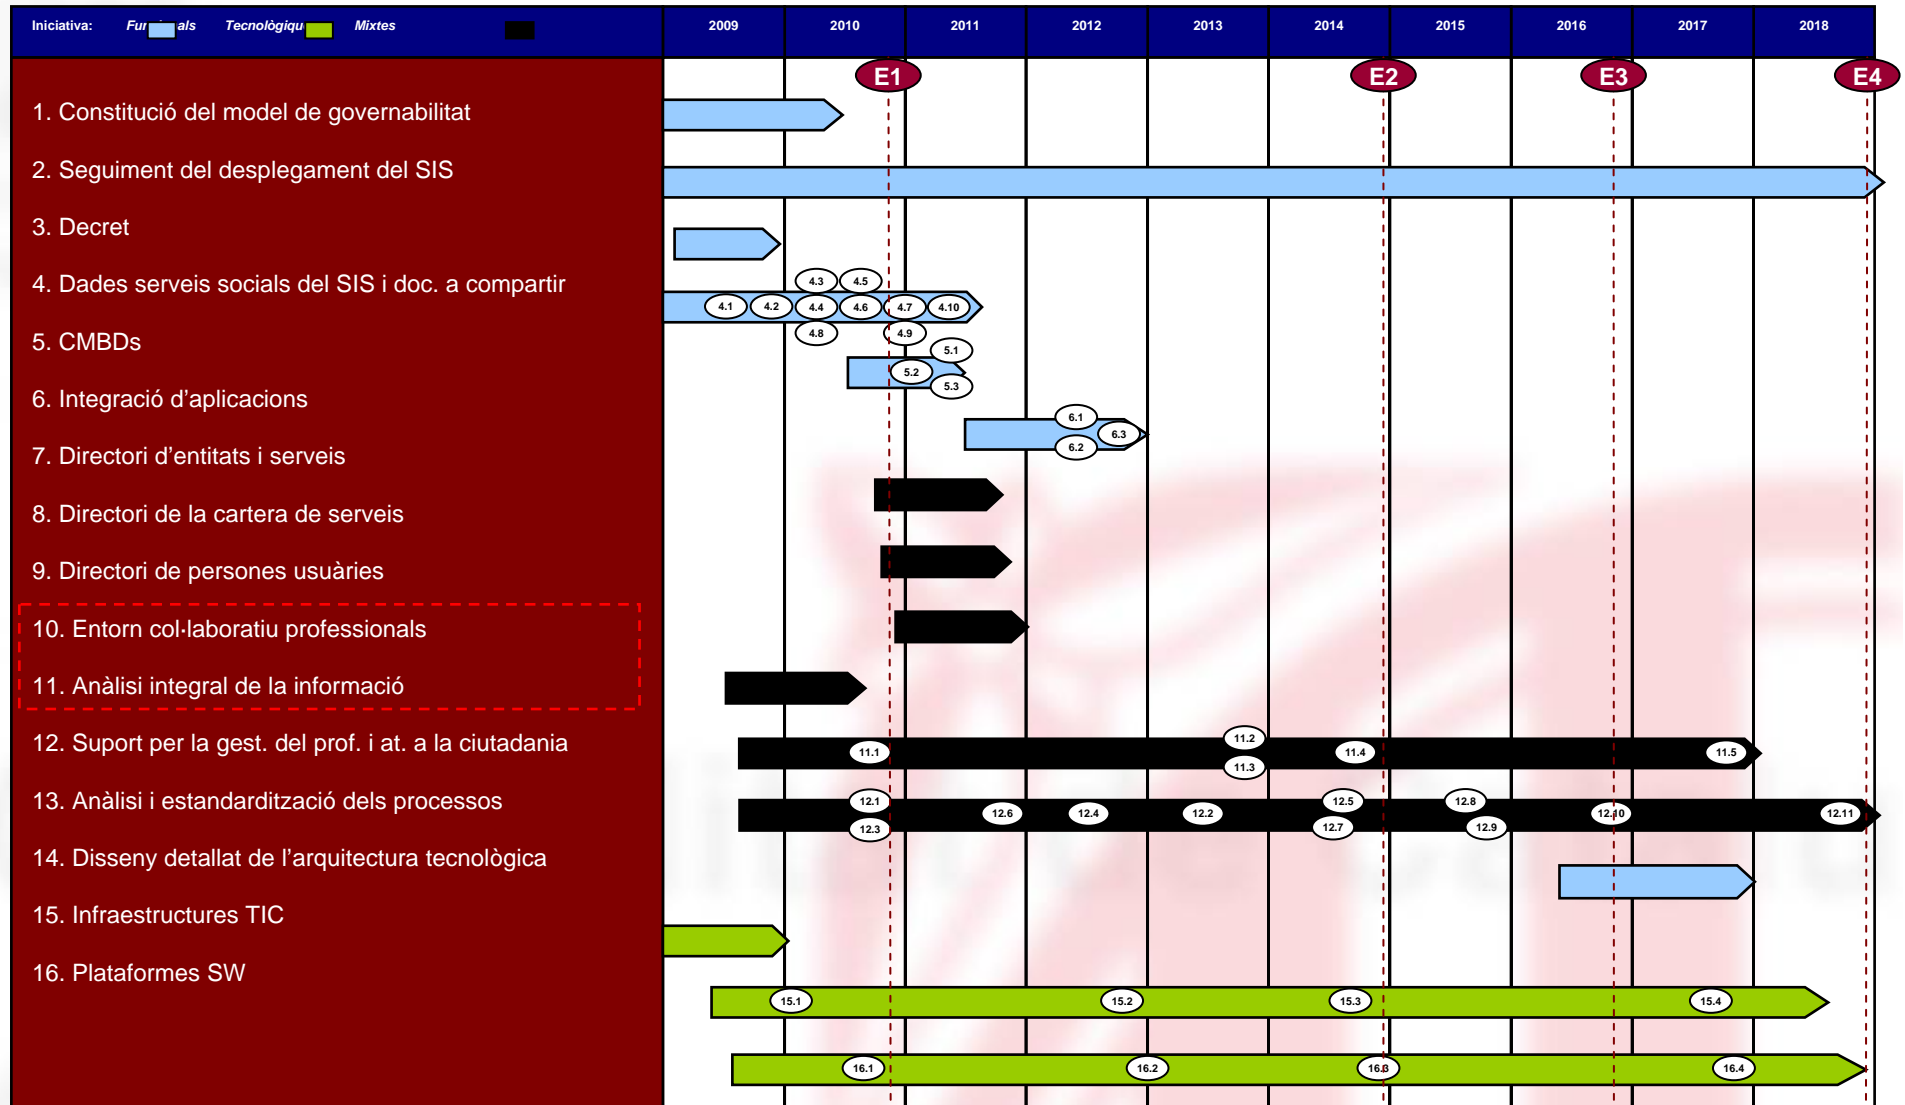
Iniciativa: Fur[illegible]als Tecnològiqu Mixtes

| 2009 | 2010 | 2011 | 2012 | 2013 | 2014 | 2015 | 2016 | 2017 | 2018 |
|---|---|---|---|---|---|---|---|---|---|

E1 E2 E3 E4

1. Constitució del model de governabilitat
2. Seguiment del desplegament del SIS
3. Decret
4. Dades serveis socials del SIS i doc. a compartir
5. CMBDs
6. Integració d'aplicacions
7. Directori d'entitats i serveis
8. Directori de la cartera de serveis
9. Directori de persones usuàries
10. Entorn col·laboratiu professionals
11. Anàlisi integral de la informació
12. Suport per la gest. del prof. i at. a la ciutadania
13. Anàlisi i estandardització dels processos
14. Disseny detallat de l'arquitectura tecnològica
15. Infraestructures TIC
16. Plataformes SW

4.3 4.5 4.1 4.2 4.4 4.6 4.7 4.10 4.8 4.9
5.1 5.2 5.3
6.1 6.3 6.2
11.2 11.1 11.4 11.5 11.3
12.1 12.6 12.4 12.2 12.5 12.8 12.10 12.11 12.3 12.7 12.9
15.1 15.2 15.3 15.4
16.1 16.2 16.3 16.4